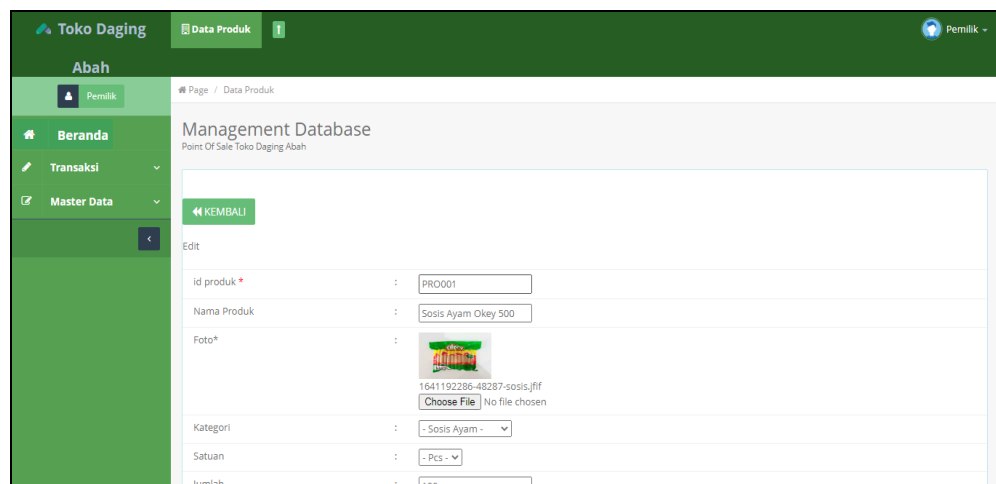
Toko Daging Abah

Data Produk

Pemilik

Pemilik

Beranda

Transaksi

Master Data

Page / Data Produk

Management Database
Point Of Sale Toko Daging Abah

KEMBALI

Edit

| id produk * | : | PRO001 |
|---|---|---|
| Nama Produk | : | Sosis Ayam Okey 500 |
| Foto* | : | 1641192286-48287-sosis.jfif Choose File No file chosen |
| Kategori | : | - Sosis Ayam - |
| Satuan | : | - Pcs - |
| Jumlah | : | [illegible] |